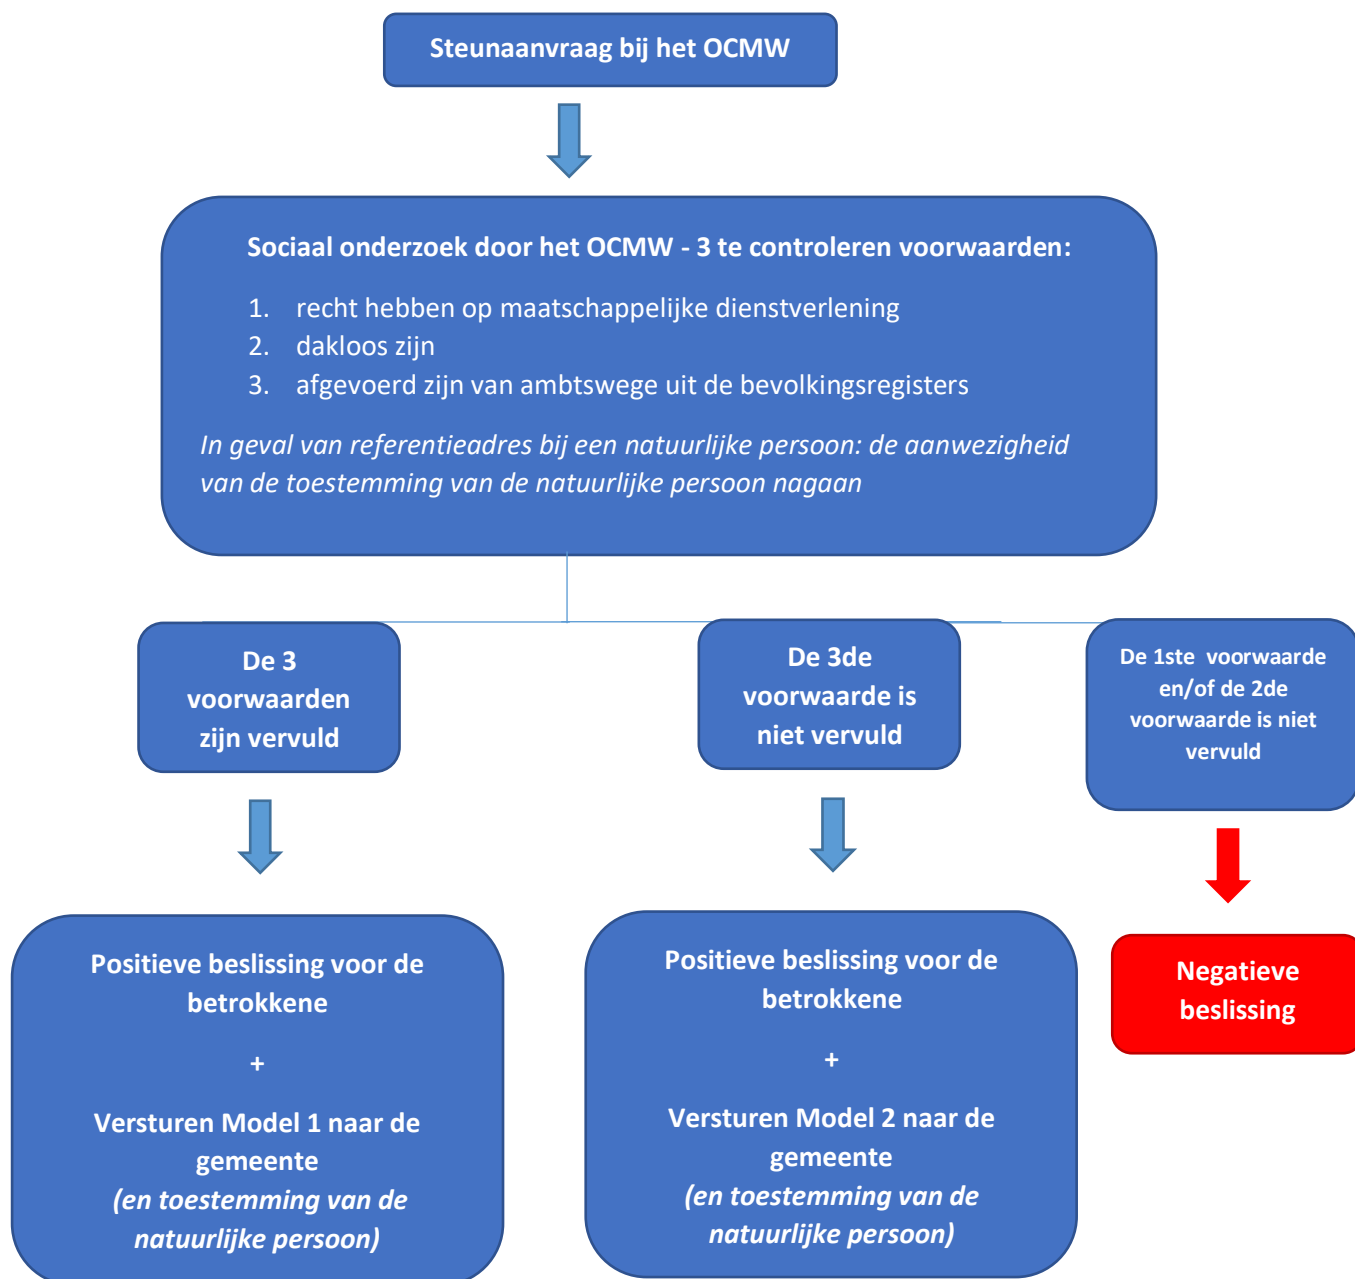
Steunaanvraag bij het OCMW

Sociaal onderzoek door het OCMW - 3 te controleren voorwaarden:

1. recht hebben op maatschappelijke dienstverlening
2. dakloos zijn
3. afgevoerd zijn van ambtswege uit de bevolkingsregisters

*In geval van referentieadres bij een natuurlijke persoon: de aanwezigheid van de toestemming van de natuurlijke persoon nagaan*

De 3 voorwaarden zijn vervuld

De 3de voorwaarde is niet vervuld

De 1ste voorwaarde en/of de 2de voorwaarde is niet vervuld

Positieve beslissing voor de betrokkene

+

Versturen Model 1 naar de gemeente
*(en toestemming van de natuurlijke persoon)*

Positieve beslissing voor de betrokkene

+

Versturen Model 2 naar de gemeente
*(en toestemming van de natuurlijke persoon)*

Negatieve beslissing